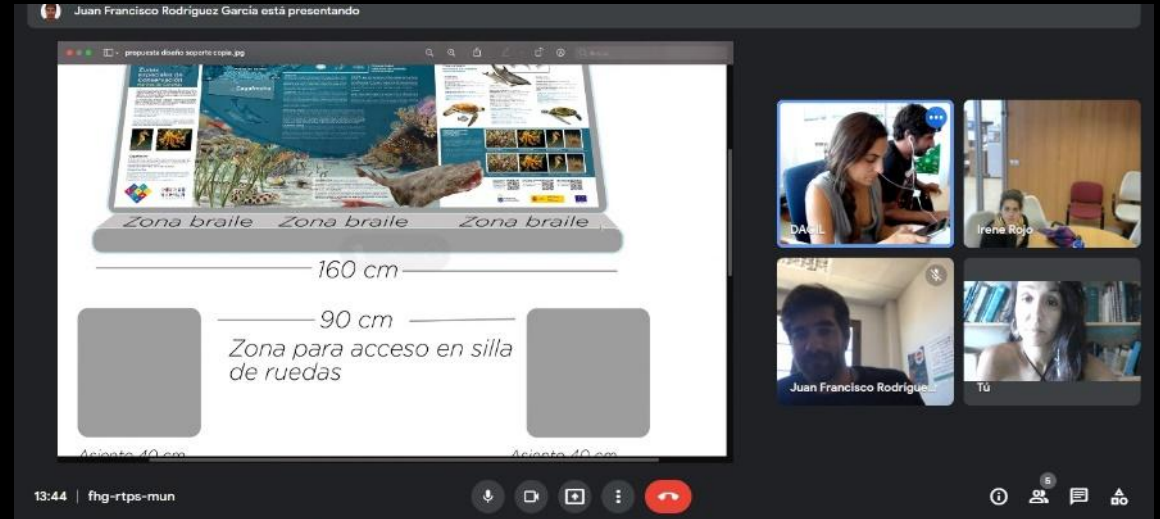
Juan Francisco Rodriguez Garcia está presentando

propuesta diseño soporte copia.jpg

Zonas Especiales de Conservación

Zona braile Zona braile Zona braile

160 cm

90 cm

Zona para acceso en silla de ruedas

Asiento 40 cm

Asiento 40 cm

DACIL

Irene Rojo

Juan Francisco Rodrigue

Tú

13:44 | fhg-rtps-mun

5